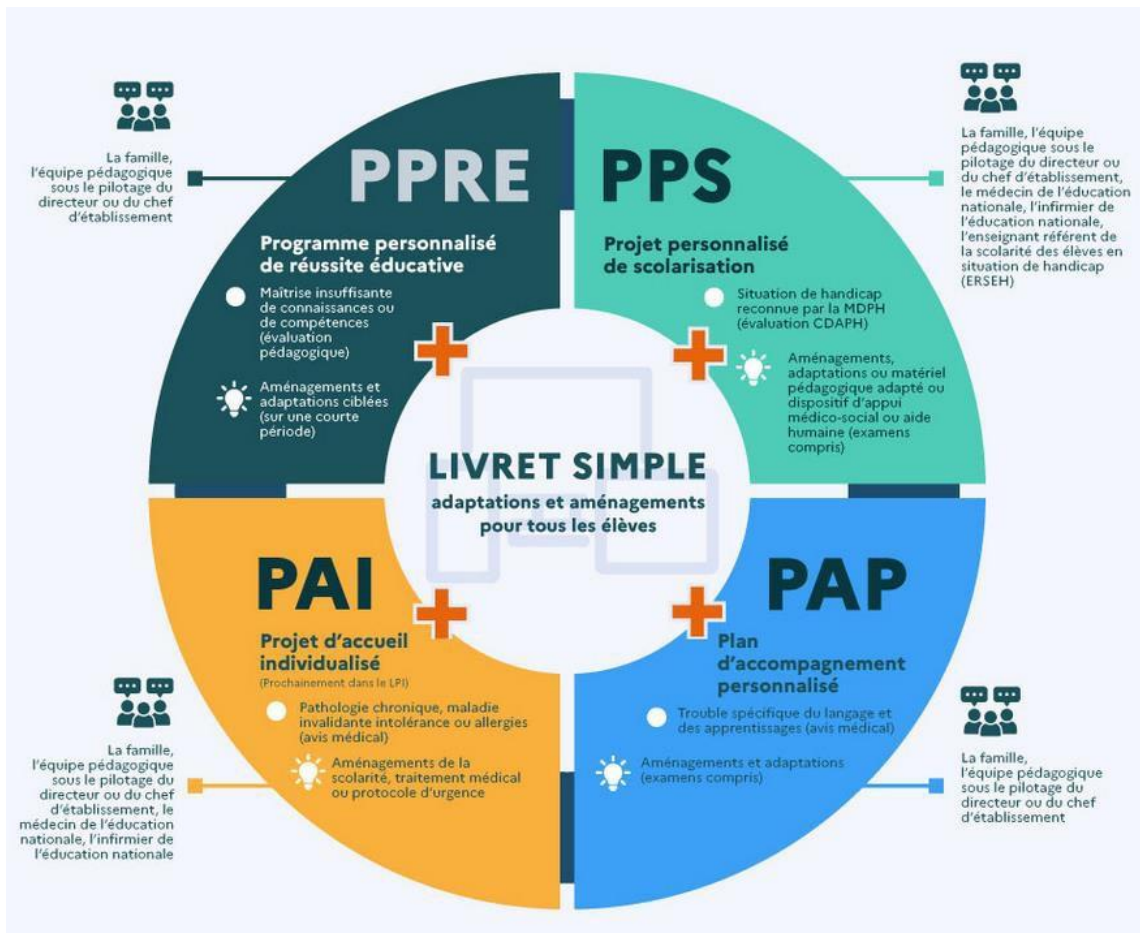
La famille, l'équipe pédagogique sous le pilotage du directeur ou du chef d'établissement

PPRE

Programme personnalisé de réussite éducative

Maîtrise insuffisante de connaissances ou de compétences (évaluation pédagogique)

Aménagements et adaptations ciblées (sur une courte période)

PPS

Projet personnalisé de scolarisation

Situation de handicap reconnue par la MDPH (évaluation CDAPH)

Aménagements, adaptations ou matériel pédagogique adapté ou dispositif d'appui médico-social ou aide humaine (examens compris)

La famille, l'équipe pédagogique sous le pilotage du directeur ou du chef d'établissement, le médecin de l'éducation nationale, l'infirmier de l'éducation nationale, l'enseignant référent de la scolarité des élèves en situation de handicap (ERSEH)

LIVRET SIMPLE

adaptations et aménagements pour tous les élèves

PAI

Projet d'accueil individualisé

(Prochainement dans le LPI)

Pathologie chronique, maladie invalidante intolérance ou allergies (avis médical)

Aménagements de la scolarité, traitement médical ou protocole d'urgence

La famille, l'équipe pédagogique sous le pilotage du directeur ou du chef d'établissement, le médecin de l'éducation nationale, l'infirmier de l'éducation nationale

PAP

Plan d'accompagnement personnalisé

Trouble spécifique du langage et des apprentissages (avis médical)

Aménagements et adaptations (examens compris)

La famille, l'équipe pédagogique sous le pilotage du directeur ou du chef d'établissement